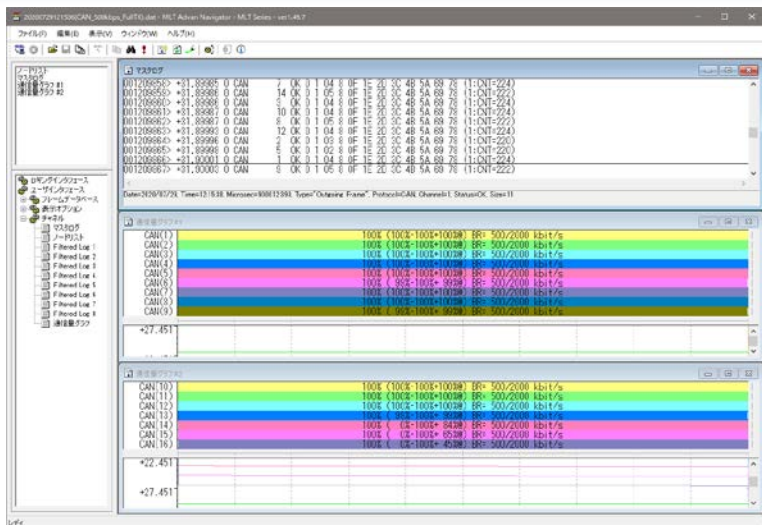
20200729121506(CAN_500kbps_FullTX).dat - MLT Advan Navigator - MLT Series - ver1.49.7

ファイル(F) 編集(E) 表示(V) ウィンドウ(W) ヘルプ(H)

ノードリスト
マスタログ
通信量グラフ #1
通信量グラフ #2

マスタログ

00120965> +31.89985 0 CAN 7 OK 0 1 04 8 0F 1E 2D 3C 4B 5A 69 78 (1:CNT=224)
00120966> +31.89986 0 CAN 14 OK 0 1 05 8 0F 1E 2D 3C 4B 5A 69 78 (1:CNT=222)
00120960> +31.89988 0 CAN 3 OK 0 1 04 8 0F 1E 2D 3C 4B 5A 69 78 (1:CNT=224)
00120961> +31.89987 0 CAN 10 OK 0 1 04 8 0F 1E 2D 3C 4B 5A 69 78 (1:CNT=224)
00120962> +31.89987 0 CAN 8 OK 0 1 05 8 0F 1E 2D 3C 4B 5A 69 78 (1:CNT=222)
00120963> +31.89993 0 CAN 12 OK 0 1 04 8 0F 1E 2D 3C 4B 5A 69 78 (1:CNT=224)
00120964> +31.89996 0 CAN 2 OK 0 1 03 8 0F 1E 2D 3C 4B 5A 69 78 (1:CNT=220)
00120965> +31.89998 0 CAN 5 OK 0 1 02 8 0F 1E 2D 3C 4B 5A 69 78 (1:CNT=220)
00120966> +31.90001 0 CAN 1 OK 0 1 04 8 0F 1E 2D 3C 4B 5A 69 78 (1:CNT=224)
00120967> +31.90003 0 CAN 6 OK 0 1 05 8 0F 1E 2D 3C 4B 5A 69 78 (1:CNT=222)

Date=2020/07/29, Time=12:15:38, Microsec=900612393, Type="Outgoing Frame", Protocol=CAN, Channel=1, Status=OK, Size=11

ロギングインタフェース
ユーザインタフェース
フレームデータベース
表示オプション
チャネル
マスタログ
ノードリスト
Filtered Log 1
Filtered Log 2
Filtered Log 3
Filtered Log 4
Filtered Log 5
Filtered Log 6
Filtered Log 7
Filtered Log 8
通信量グラフ

通信量グラフ#1

CAN(1) 100% (100%-100%+100%) BR= 500/2000 kbit/s
CAN(2) 100% (100%-100%+100%) BR= 500/2000 kbit/s
CAN(3) 100% (100%-100%+100%) BR= 500/2000 kbit/s
CAN(4) 100% (100%-100%+100%) BR= 500/2000 kbit/s
CAN(5) 100% (100%-100%+100%) BR= 500/2000 kbit/s
CAN(6) 100% ( 99%-100%+ 99%) BR= 500/2000 kbit/s
CAN(7) 100% (100%-100%+100%) BR= 500/2000 kbit/s
CAN(8) 100% (100%-100%+100%) BR= 500/2000 kbit/s
CAN(9) 100% ( 99%-100%+ 99%) BR= 500/2000 kbit/s

+27.451

通信量グラフ#2

CAN(10) 100% (100%-100%+100%) BR= 500/2000 kbit/s
CAN(11) 100% (100%-100%+100%) BR= 500/2000 kbit/s
CAN(12) 100% (100%-100%+100%) BR= 500/2000 kbit/s
CAN(13) 100% ( 30%-100%+ 30%) BR= 500/2000 kbit/s
CAN(14) 100% ( 0%-100%+ 84%) BR= 500/2000 kbit/s
CAN(15) 100% ( 0%-100%+ 65%) BR= 500/2000 kbit/s
CAN(16) 100% ( 0%-100%+ 45%) BR= 500/2000 kbit/s

+22.451
+27.451

レディ